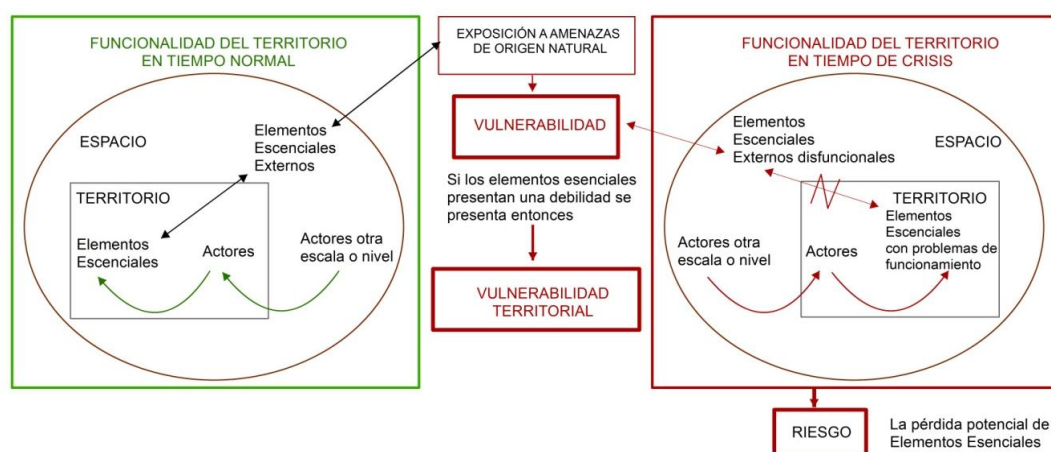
FUNCIONALIDAD DEL TERRITORIO EN TIEMPO NORMAL

ESPACIO

Elementos Escenciales Externos

TERRITORIO

Elementos Escenciales

Actores

Actores otra escala o nivel

EXPOSICIÓN A AMENAZAS DE ORIGEN NATURAL

VULNERABILIDAD

Si los elementos esenciales presentan una debilidad se presenta entonces

VULNERABILIDAD TERRITORIAL

FUNCIONALIDAD DEL TERRITORIO EN TIEMPO DE CRISIS

Elementos Escenciales Externos disfuncionales

ESPACIO

TERRITORIO

Elementos Escenciales con problemas de funcionamiento

Actores otra escala o nivel

Actores

RIESGO

La pérdida potencial de Elementos Esenciales